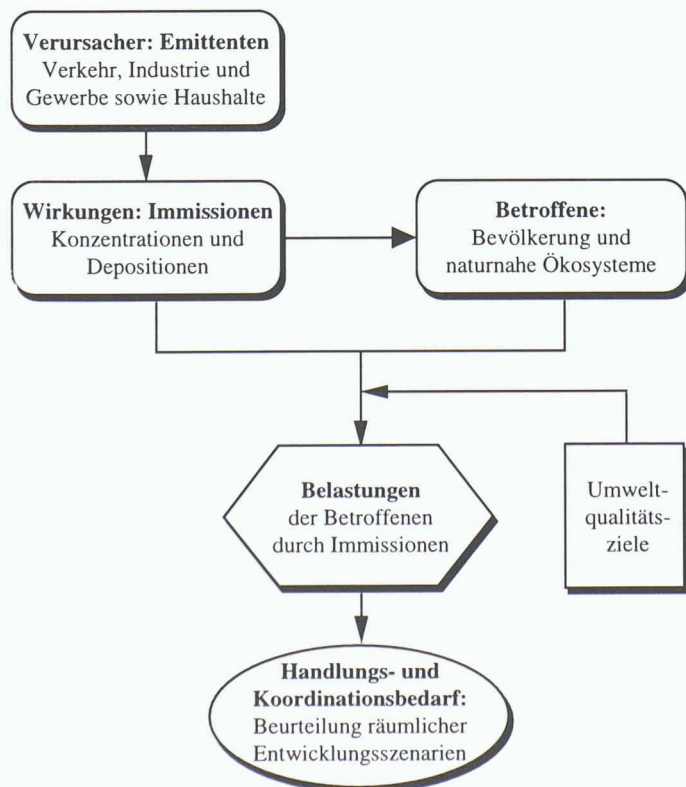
Verursacher: Emittenten
Verkehr, Industrie und Gewerbe sowie Haushalte

Wirkungen: Immissionen
Konzentrationen und Depositionen

Betroffene:
Bevölkerung und naturnahe Ökosysteme

Belastungen
der Betroffenen durch Immissionen

Umweltqualitätsziele

Handlungs- und Koordinationsbedarf:
Beurteilung räumlicher Entwicklungsszenarien